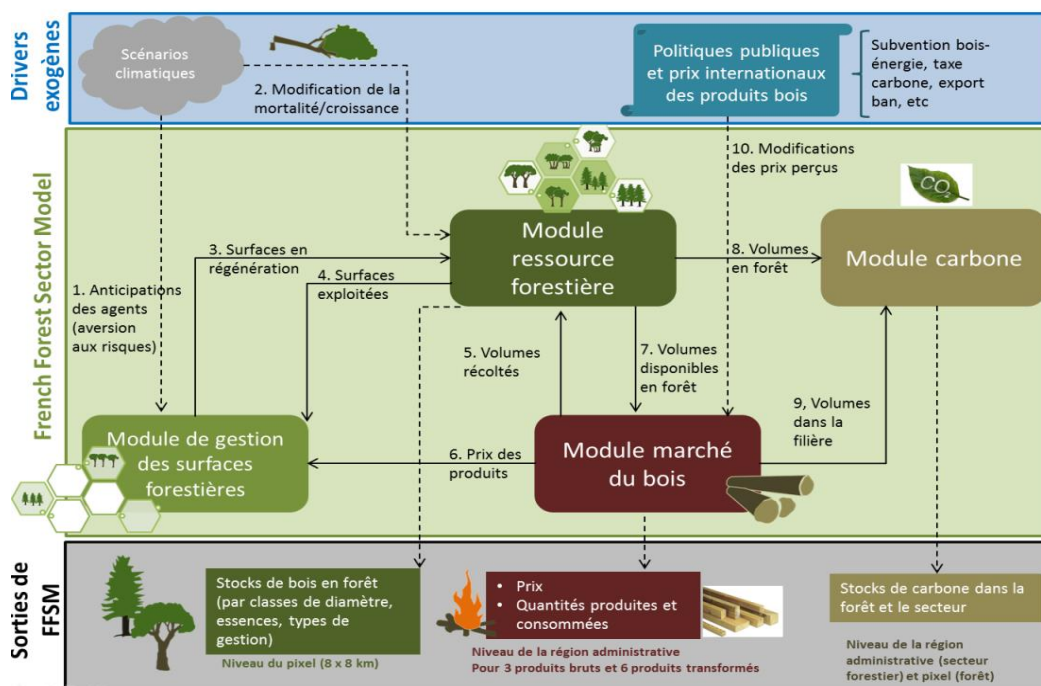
Drivers exogènes

Scénarios climatiques

2. Modification de la mortalité/croissance

Politiques publiques et prix internationaux des produits bois

Subvention bois-énergie, taxe carbone, export ban, etc

French Forest Sector Model

10. Modifications des prix perçus

$CO_2$

1. Anticipations des agents (aversion aux risques)

3. Surfaces en régénération

4. Surfaces exploitées

Module ressource forestière

8. Volumes en forêt

Module carbone

5. Volumes récoltés

7. Volumes disponibles en forêt

9, Volumes dans la filière

Module de gestion des surfaces forestières

6. Prix des produits

Module marché du bois

Sorties de FFSM

Stocks de bois en forêt (par classes de diamètre, essences, types de gestion)

Niveau du pixel (8 x 8 km)

• Prix
• Quantités produites et consommées

Niveau de la région administrative
Pour 3 produits bruts et 6 produits transformés

Stocks de carbone dans la forêt et le secteur

Niveau de la région administrative (secteur forestier) et pixel (forêt)